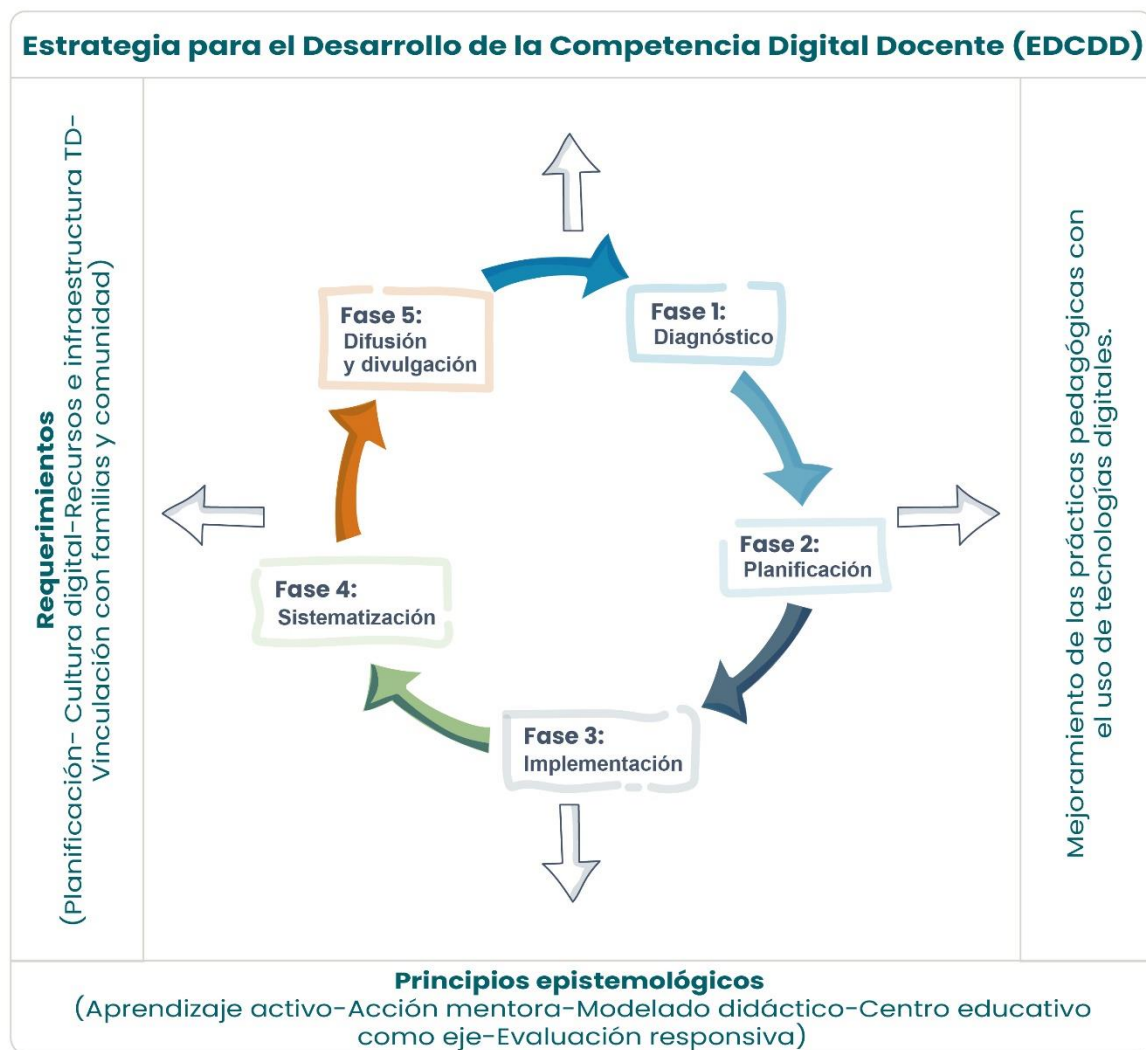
Estrategia para el Desarrollo de la Competencia Digital Docente (EDCDD)

Requerimientos
(Planificación- Cultura digital-Recursos e infraestructura TD-Vinculación con familias y comunidad)

Fase 1:
Diagnóstico

Fase 2:
Planificación

Fase 3:
Implementación

Fase 4:
Sistematización

Fase 5:
Difusión y divulgación

Mejoramiento de las prácticas pedagógicas con el uso de tecnologías digitales.

Principios epistemológicos
(Aprendizaje activo-Acción mentora-Modelado didáctico-Centro educativo como eje-Evaluación responsiva)